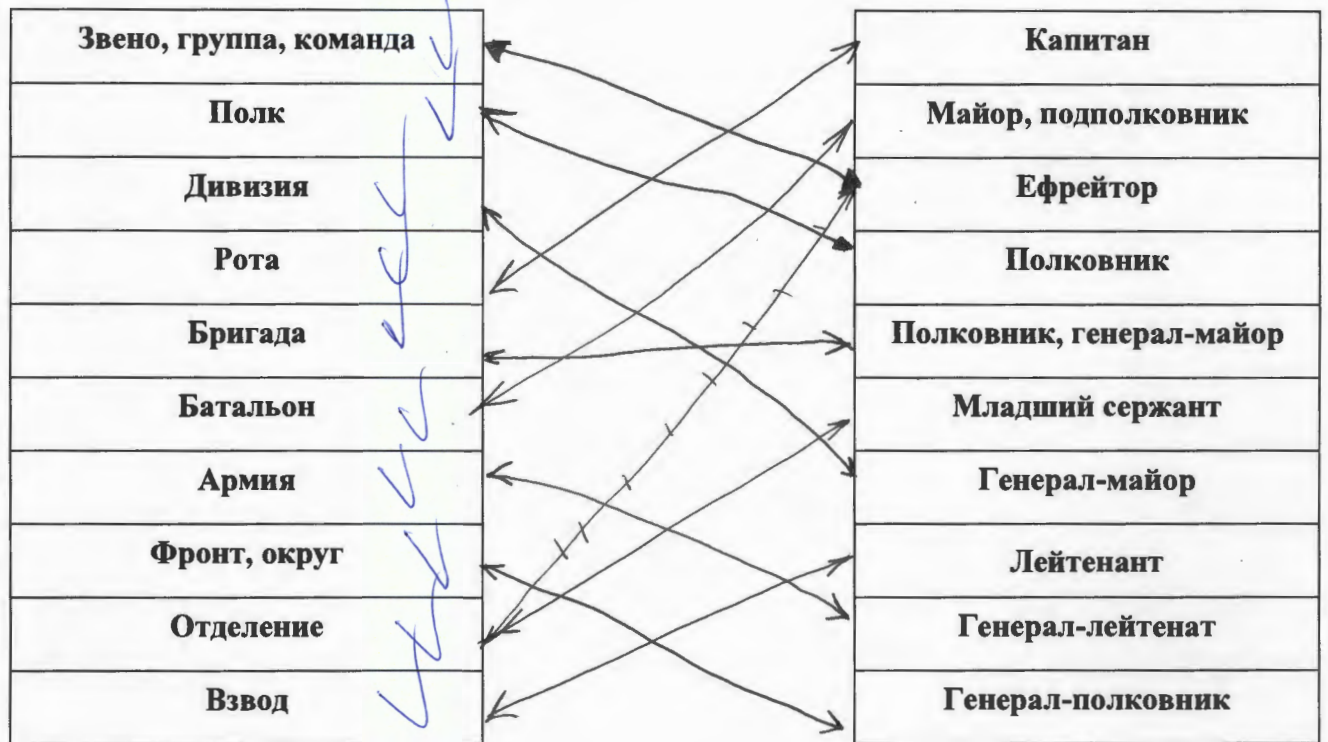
| Звено, группа, команда |
|---|
| Полк |
| Дивизия |
| Рота |
| Бригада |
| Батальон |
| Армия |
| Фронт, округ |
| Отделение |
| Взвод |

| Капитан |
|---|
| Майор, подполковник |
| Ефрейтор |
| Полковник |
| Полковник, генерал-майор |
| Младший сержант |
| Генерал-майор |
| Лейтенант |
| Генерал-лейтенат |
| Генерал-полковник |